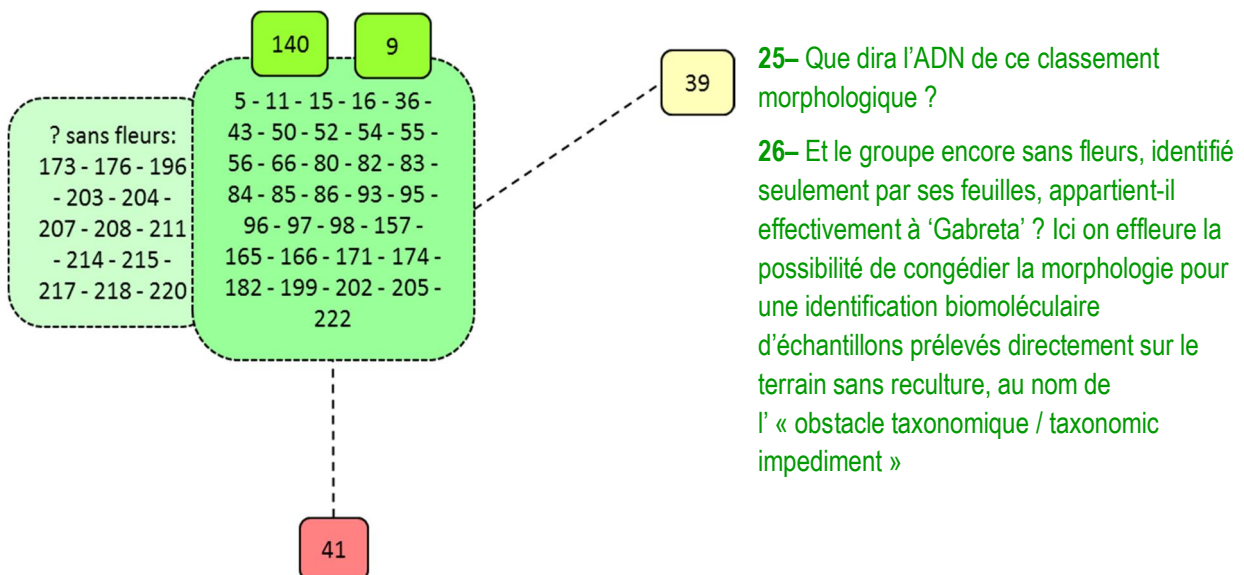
140

9

? sans fleurs: 173 - 176 - 196 - 203 - 204 - 207 - 208 - 211 - 214 - 215 - 217 - 218 - 220

5 - 11 - 15 - 16 - 36 - 43 - 50 - 52 - 54 - 55 - 56 - 66 - 80 - 82 - 83 - 84 - 85 - 86 - 93 - 95 - 96 - 97 - 98 - 157 - 165 - 166 - 171 - 174 - 182 - 199 - 202 - 205 - 222

39

41

**25–** Que dira l'ADN de ce classement morphologique ?

**26–** Et le groupe encore sans fleurs, identifié seulement par ses feuilles, appartient-il effectivement à 'Gabreta' ? Ici on effleure la possibilité de congédier la morphologie pour une identification biomoléculaire d'échantillons prélevés directement sur le terrain sans reculture, au nom de l' « obstacle taxonomique / taxonomic impediment »